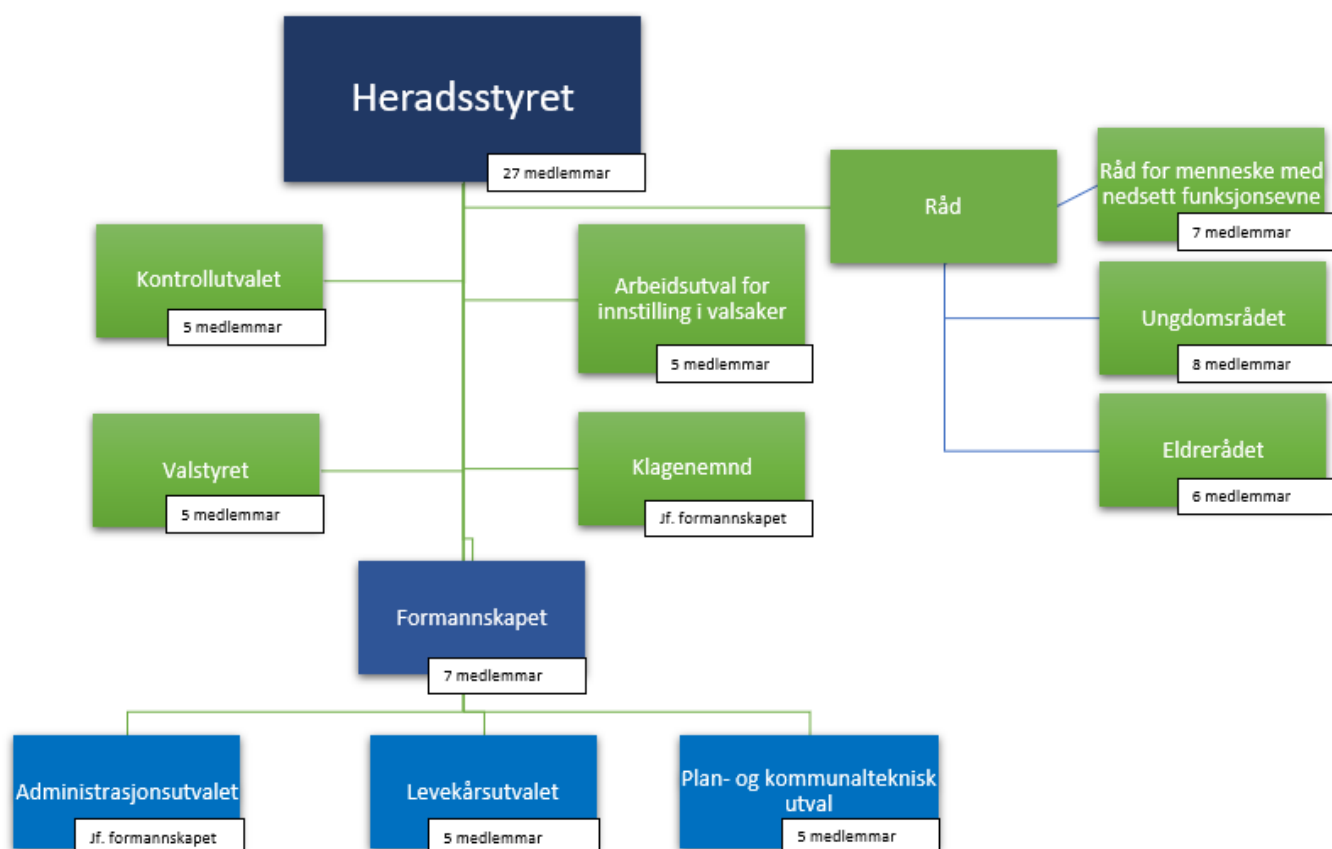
Heradsstyret
27 medlemmar

Råd

Råd for menneske med nedsett funksjonsevne
7 medlemmar

Kontrollutvalet
5 medlemmar

Arbeidsutval for innstilling i valsaker
5 medlemmar

Ungdomsrådet
8 medlemmar

Eldrerådet
6 medlemmar

Valstyret
5 medlemmar

Klagenemnd
Jf. formannskapet

Formannskapet
7 medlemmar

Administrasjonsutvalet
Jf. formannskapet

Levekårsutvalet
5 medlemmar

Plan- og kommunalteknisk utval
5 medlemmar